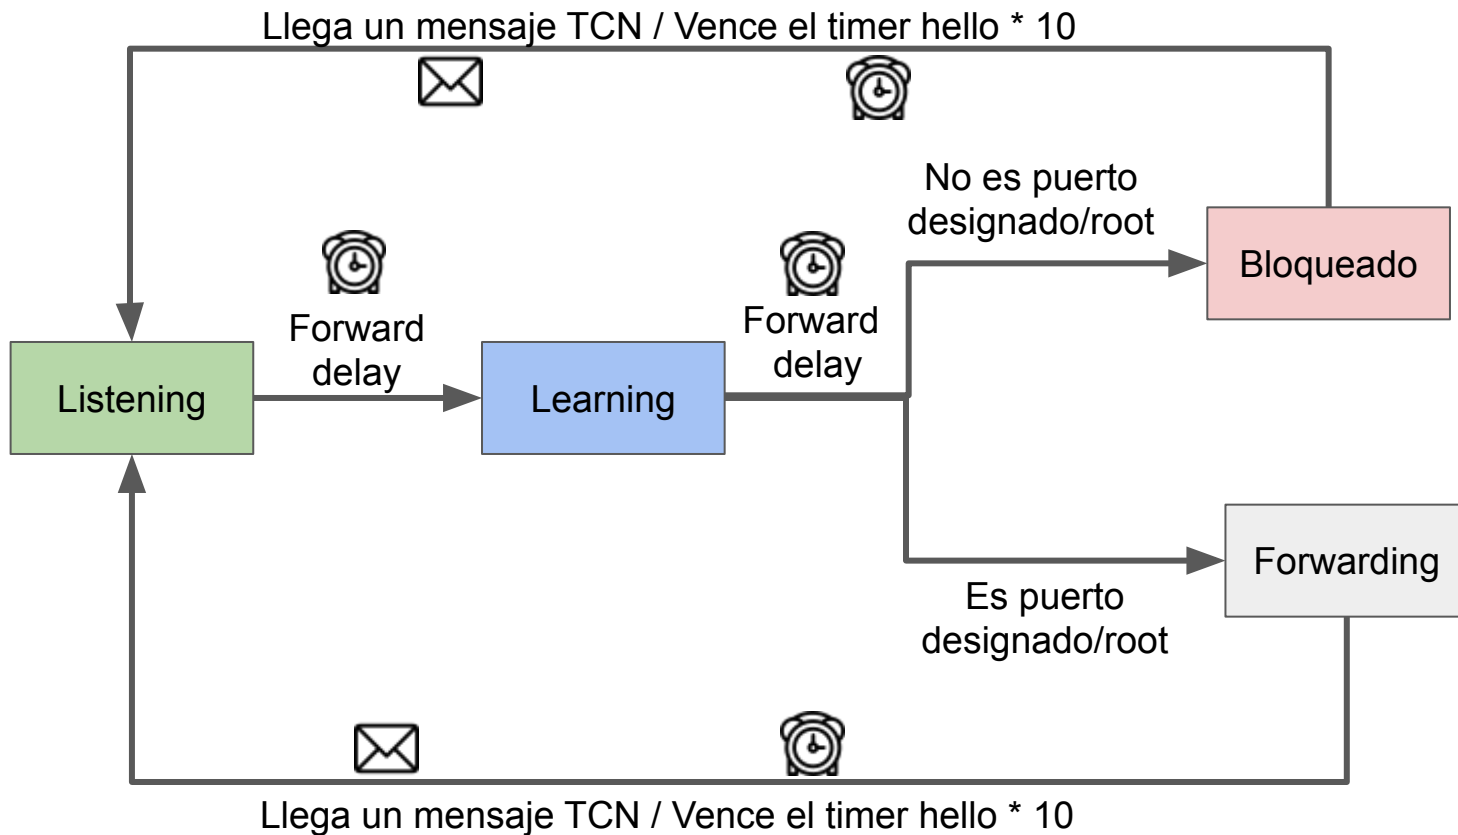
Llega un mensaje TCN / Vence el timer hello * 10

No es puerto designado/root

Bloqueado

Forward delay

Forward delay

Listening

Learning

Forwarding

Es puerto designado/root

Llega un mensaje TCN / Vence el timer hello * 10